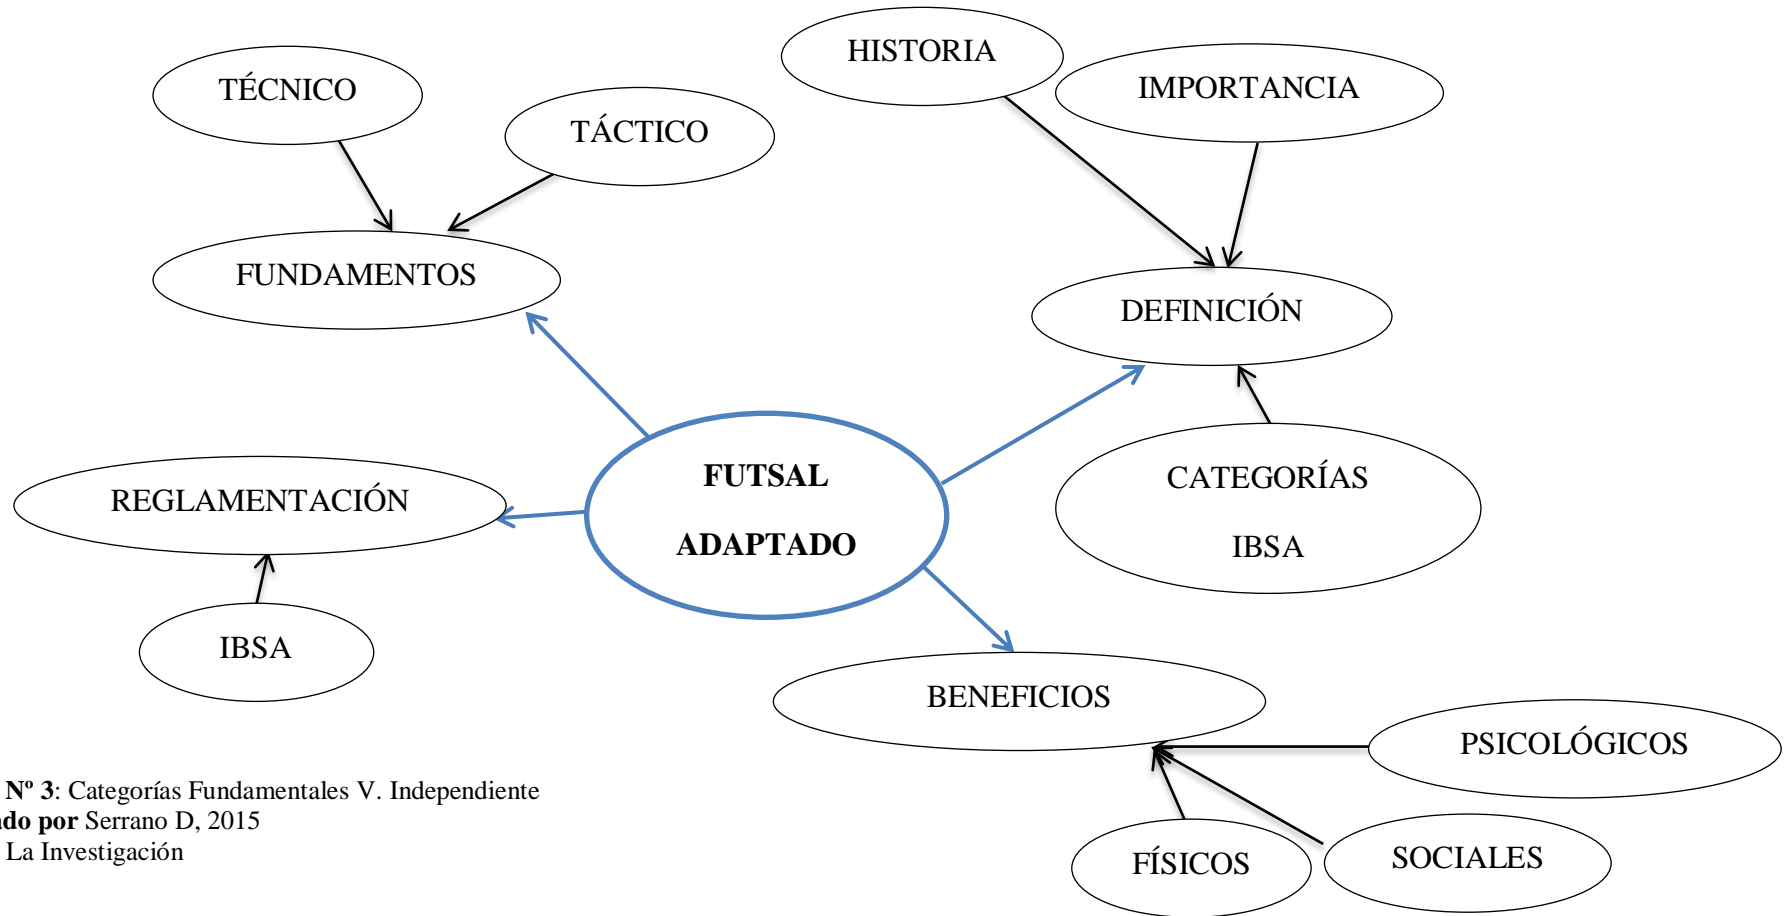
TÉCNICO

TÁCTICO

FUNDAMENTOS

HISTORIA

IMPORTANCIA

DEFINICIÓN

FUTSAL ADAPTADO

REGLAMENTACIÓN

IBSA

CATEGORÍAS IBSA

BENEFICIOS

PSICOLÓGICOS

FÍSICOS

SOCIALES

Nº 3: Categorías Fundamentales V. Independiente
ado por Serrano D, 2015
La Investigación